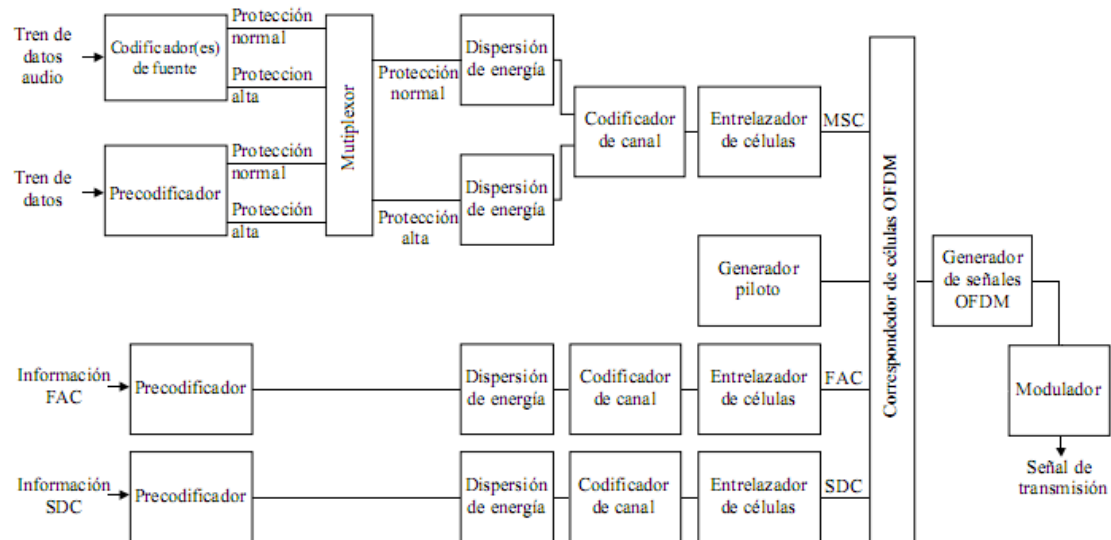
Tren de datos audio

Codificador(es) de fuente

Protección normal

Proteccion alta

Mutiplexor

Protección normal

Dispersión de energía

Codificador de canal

Entrelazador de células

MSC

Tren de datos

Precodificador

Protección normal

Protección alta

Protección alta

Dispersión de energía

Correspondedor de células OFDM

Generador piloto

Generador de señales OFDM

Modulador

Información FAC

Precodificador

Dispersión de energía

Codificador de canal

Entrelazador de células

FAC

Información SDC

Precodificador

Dispersión de energía

Codificador de canal

Entrelazador de células

SDC

Señal de transmisión